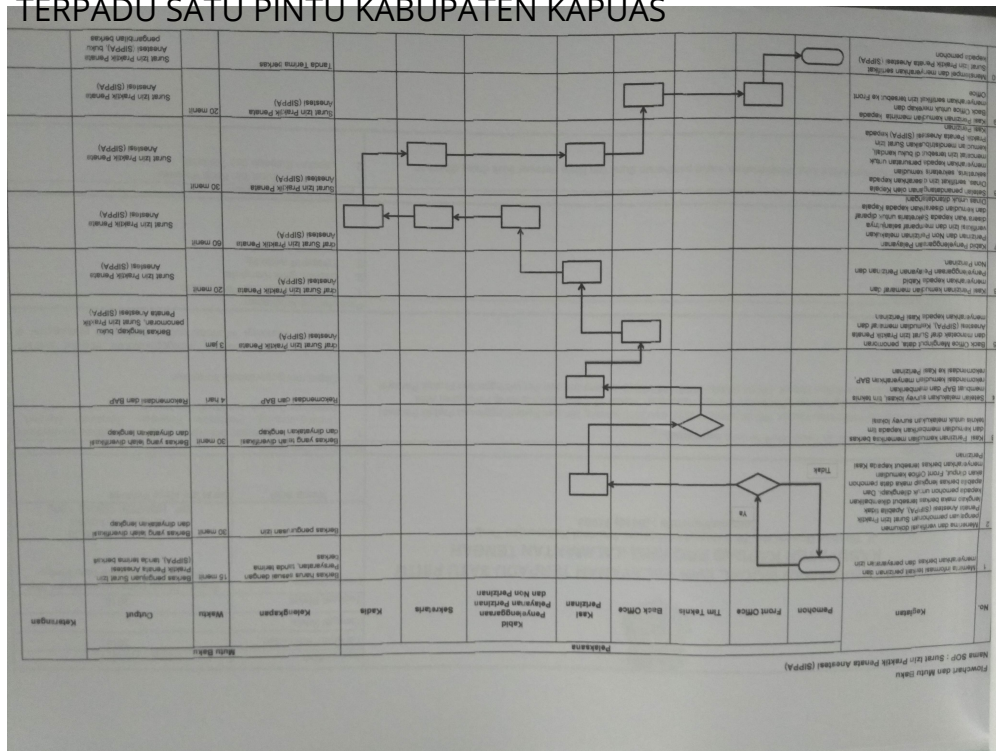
TERPADU SATU PINTU KABUPATEN KAPUAS

Flowchart dan Mutu Baku

Nama SOP : Surat Izin Praktik Penata Anestesi (SIPPA)

| No. | Kegiatan | Pemohon | Front Office | Tim Teknis | Back Office | Kasi Perizinan | Kabid Penyelenggaraan Pelayanan Perizinan dan Non Perizinan | Sekretaris | Kadis | Kelengkapan | Waktu | Output | Keterangan |
|---|---|---|---|---|---|---|---|---|---|---|---|---|---|
| 1 | Menerima informasi terkait perizinan dan menyerahkan berkas dan persyaratan izin | | | | | | | | | Berkas harus sesuai dengan Persyaratan, tanda terima berkas | 15 menit | Berkas pengajuan Surat Izin Praktik Penata Anestesi (SIPPA), tanda terima berkas | |
| 2 | Memeriksa dan verifikasi dokumen pengajuan permohonan Surat Izin Praktik Penata Anestesi (SIPPA). Apabila tidak lengkap maka berkas tersebut dikembalikan kepada pemohon untuk dilengkapi. Dan apabila berkas lengkap maka data pemohon akan di input. Front Office kemudian menyerahkan berkas tersebut kepada Kasi Perizinan | | Ya / Tidak | | | | | | | Berkas pengajuan izin | 30 menit | Berkas yang telah diverifikasi dan dinyatakan lengkap | |
| 3 | Kasi Perizinan kemudian memeriksa berkas dan kemudian memerintahkan kepada tim teknis untuk melakukan survey lokasi | | | | | | | | | Berkas yang telah diverifikasi dan dinyatakan lengkap | 30 menit | Berkas yang telah diverifikasi dan dinyatakan lengkap | |
| 4 | Setelah melakukan survey lokasi, tim teknis membuat BAP dan memberikan rekomendasi kemudian menyerahkan BAP, rekomendasi ke Kasi Perizinan | | | | | | | | | Rekomendasi dan BAP | 4 hari | Rekomendasi dan BAP | |
| 5 | Back Office Mengimput data, pencetakan dan mencetak draf Surat Izin Praktik Penata Anestesi (SIPPA). Kemudian memaraf dan menyerahkan kepada Kasi Perizinan | | | | | | | | | Draf Surat Izin Praktik Penata Anestesi (SIPPA) | 3 jam | Berkas lengkap, buku penomoran, Surat Izin Praktik Penata Anestesi (SIPPA) | |
| 6 | Kasi Perizinan kemudian memaraf dan menyerahkan kepada Kabid Penyelenggaraan Pelayanan Perizinan dan Non Perizinan | | | | | | | | | Draf Surat Izin Praktik Penata Anestesi (SIPPA) | 20 menit | Surat Izin Praktik Penata Anestesi (SIPPA) | |
| 7 | Kabid Penyelenggaraan Pelayanan Perizinan dan Non Perizinan melakukan verifikasi izin dan memaraf selanjutnya diserahkan kepada Sekretaris untuk diparaf dan kemudian diserahkan kepada Kepala Dinas untuk ditandatangani | | | | | | | | | Draf Surat Izin Praktik Penata Anestesi (SIPPA) | 60 menit | Surat Izin Praktik Penata Anestesi (SIPPA) | |
| 8 | Setelah penandatanganan oleh Kepala Dinas, sertifikat izin diserahkan kepada sekretaris, sekretaris kemudian menyerahkan kepada perumahan untuk mencatat izin tersebut di buku register, kemudian membubuhkan Surat Izin Praktik Penata Anestesi (SIPPA) kepada Kasi Perizinan | | | | | | | | | Surat Izin Praktik Penata Anestesi (SIPPA) | 30 menit | Surat Izin Praktik Penata Anestesi (SIPPA) | |
| 9 | Kasi Perizinan kemudian memeriksa dan menyerahkan sertifikat izin tersebut ke Front Office untuk diarsipkan dan Back Office | | | | | | | | | Surat Izin Praktik Penata Anestesi (SIPPA) | 20 menit | Surat Izin Praktik Penata Anestesi (SIPPA) | |
| 10 | Menomori dan menyerahkan sertifikat Surat Izin Praktik Penata Anestesi (SIPPA) kepada pemohon | | | | | | | | | Tanda Terima berkas | | Surat Izin Praktik Penata Anestesi (SIPPA), buku pengambilan berkas | |